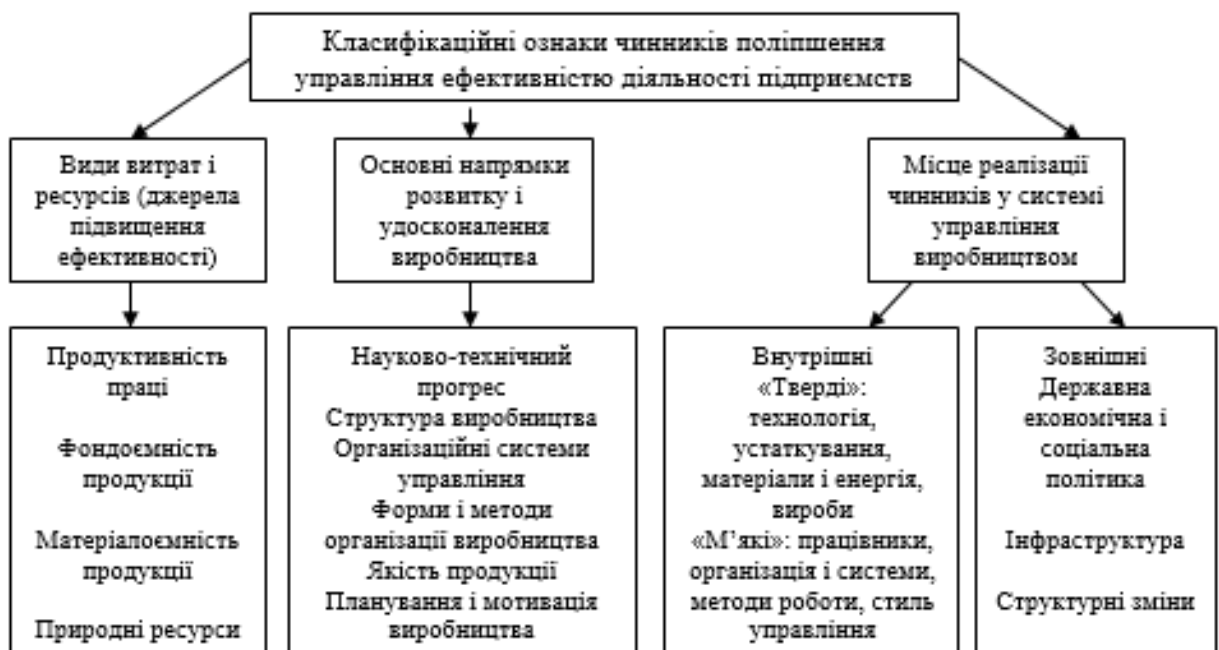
Класифікаційні ознаки чинників поліпшення управління ефективністю діяльності підприємств

Види витрат і ресурсів (джерела підвищення ефективності)

Основні напрямки розвитку і удосконалення виробництва

Місце реалізації чинників у системі управління виробництвом

Продуктивність праці

Фондоємність продукції

Матеріалоємність продукції

Природні ресурси

Науково-технічний прогрес
Структура виробництва
Організаційні системи управління
Форми і методи організації виробництва
Якість продукції
Планування і мотивація виробництва

Внутрішні
«Тверді»: технологія, устаткування, матеріали і енергія, вироби
«М’які»: працівники, організація і системи, методи роботи, стиль управління

Зовнішні
Державна економічна і соціальна політика

Інфраструктура

Структурні зміни